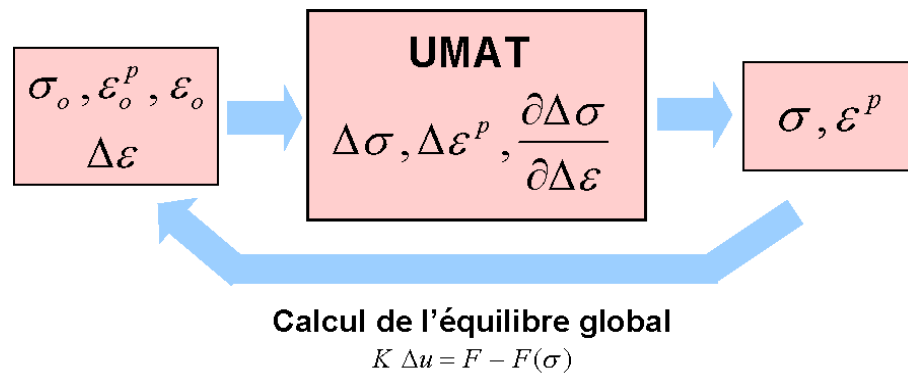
$\sigma_o, \varepsilon_o^p, \varepsilon_o$
$\Delta\varepsilon$

UMAT
$\Delta\sigma, \Delta\varepsilon^p, \frac{\partial\Delta\sigma}{\partial\Delta\varepsilon}$

$\sigma, \varepsilon^p$

Calcul de l’équilibre global
$K\ \Delta u = F - F(\sigma)$